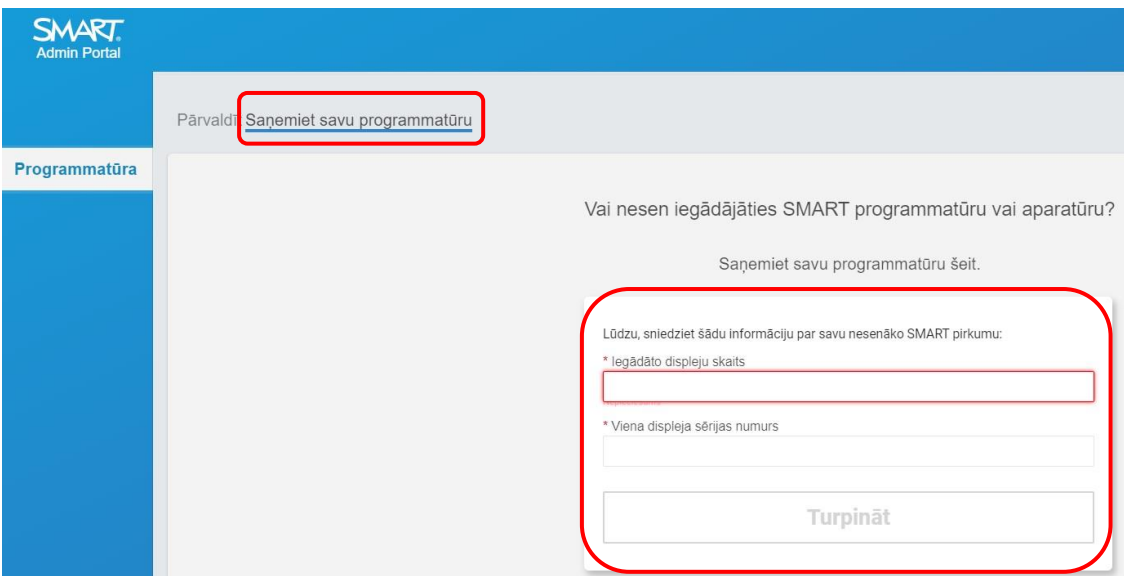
SMART
Admin Portal

Pārvaldīt Saņemiet savu programmatūru

Programmatūra

Vai nesen iegādājāties SMART programmatūru vai aparatūru?

Saņemiet savu programmatūru šeit.

Lūdzu, sniedziet šādu informāciju par savu nesenāko SMART pirkumu:

* Iegādāto displeju skaits

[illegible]

* Viena displeja sērijas numurs

Turpināt